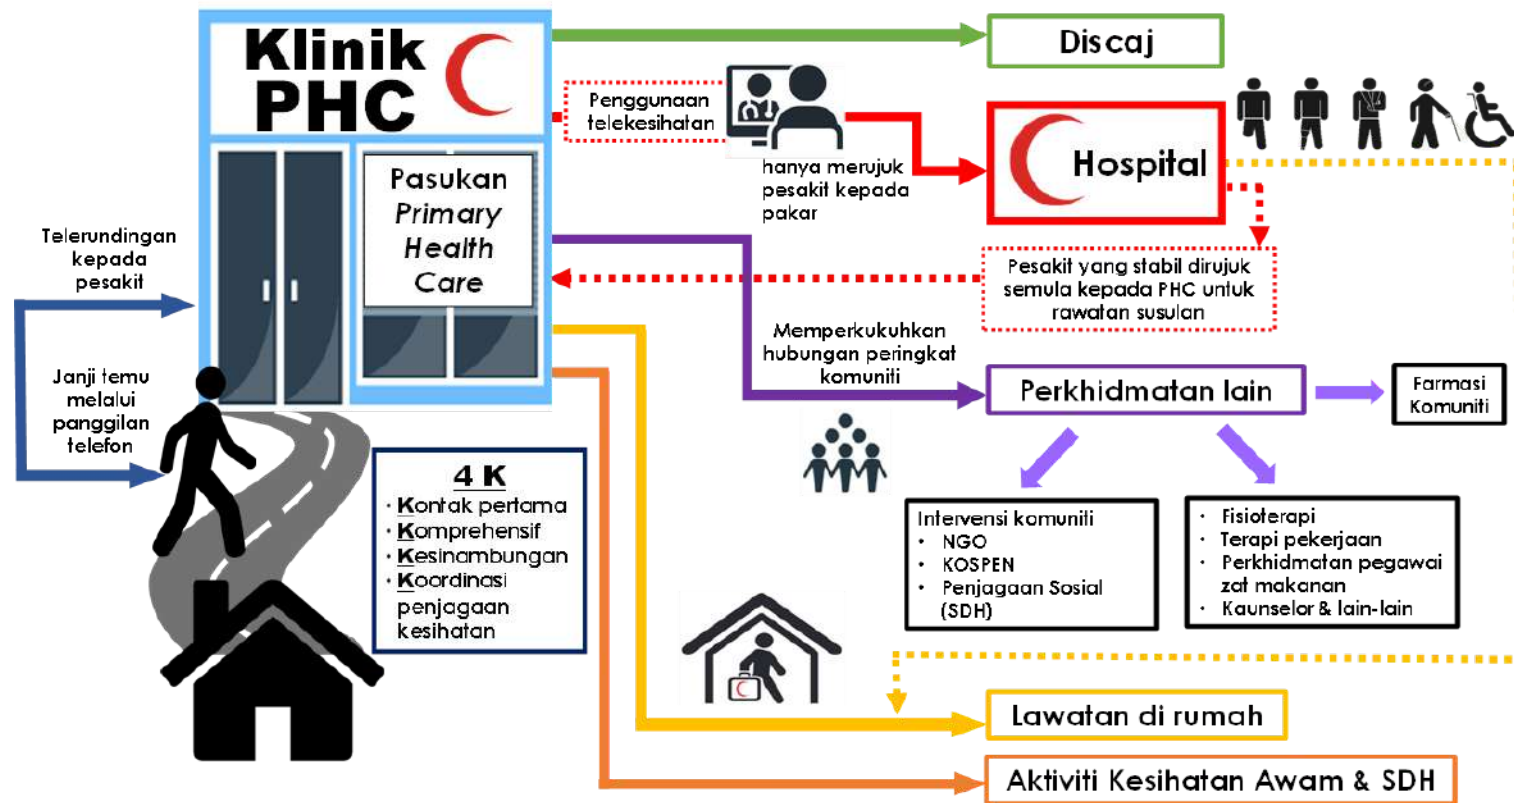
Klinik PHC

Discaj

Penggunaan telekesihatan

hanya merujuk pesakit kepada pakar

Hospital

Pasukan Primary Health Care

Telerundingan kepada pesakit

Pesakit yang stabil dirujuk semula kepada PHC untuk rawatan susulan

Memperkukuhkan hubungan peringkat komuniti

Janji temu melalui panggilan telefon

Perkhidmatan lain

Farmasi Komuniti

4 K
· Kontak pertama
· Komprehensif
· Kesinambungan
· Koordinasi penjagaan kesihatan

Intervensi komuniti
• NGO
• KOSPEN
• Penjagaan Sosial (SDH)

• Fisioterapi
• Terapi pekerjaan
• Perkhidmatan pegawai zat makanan
• Kaunselor & lain-lain

Lawatan di rumah

Aktiviti Kesihatan Awam & SDH